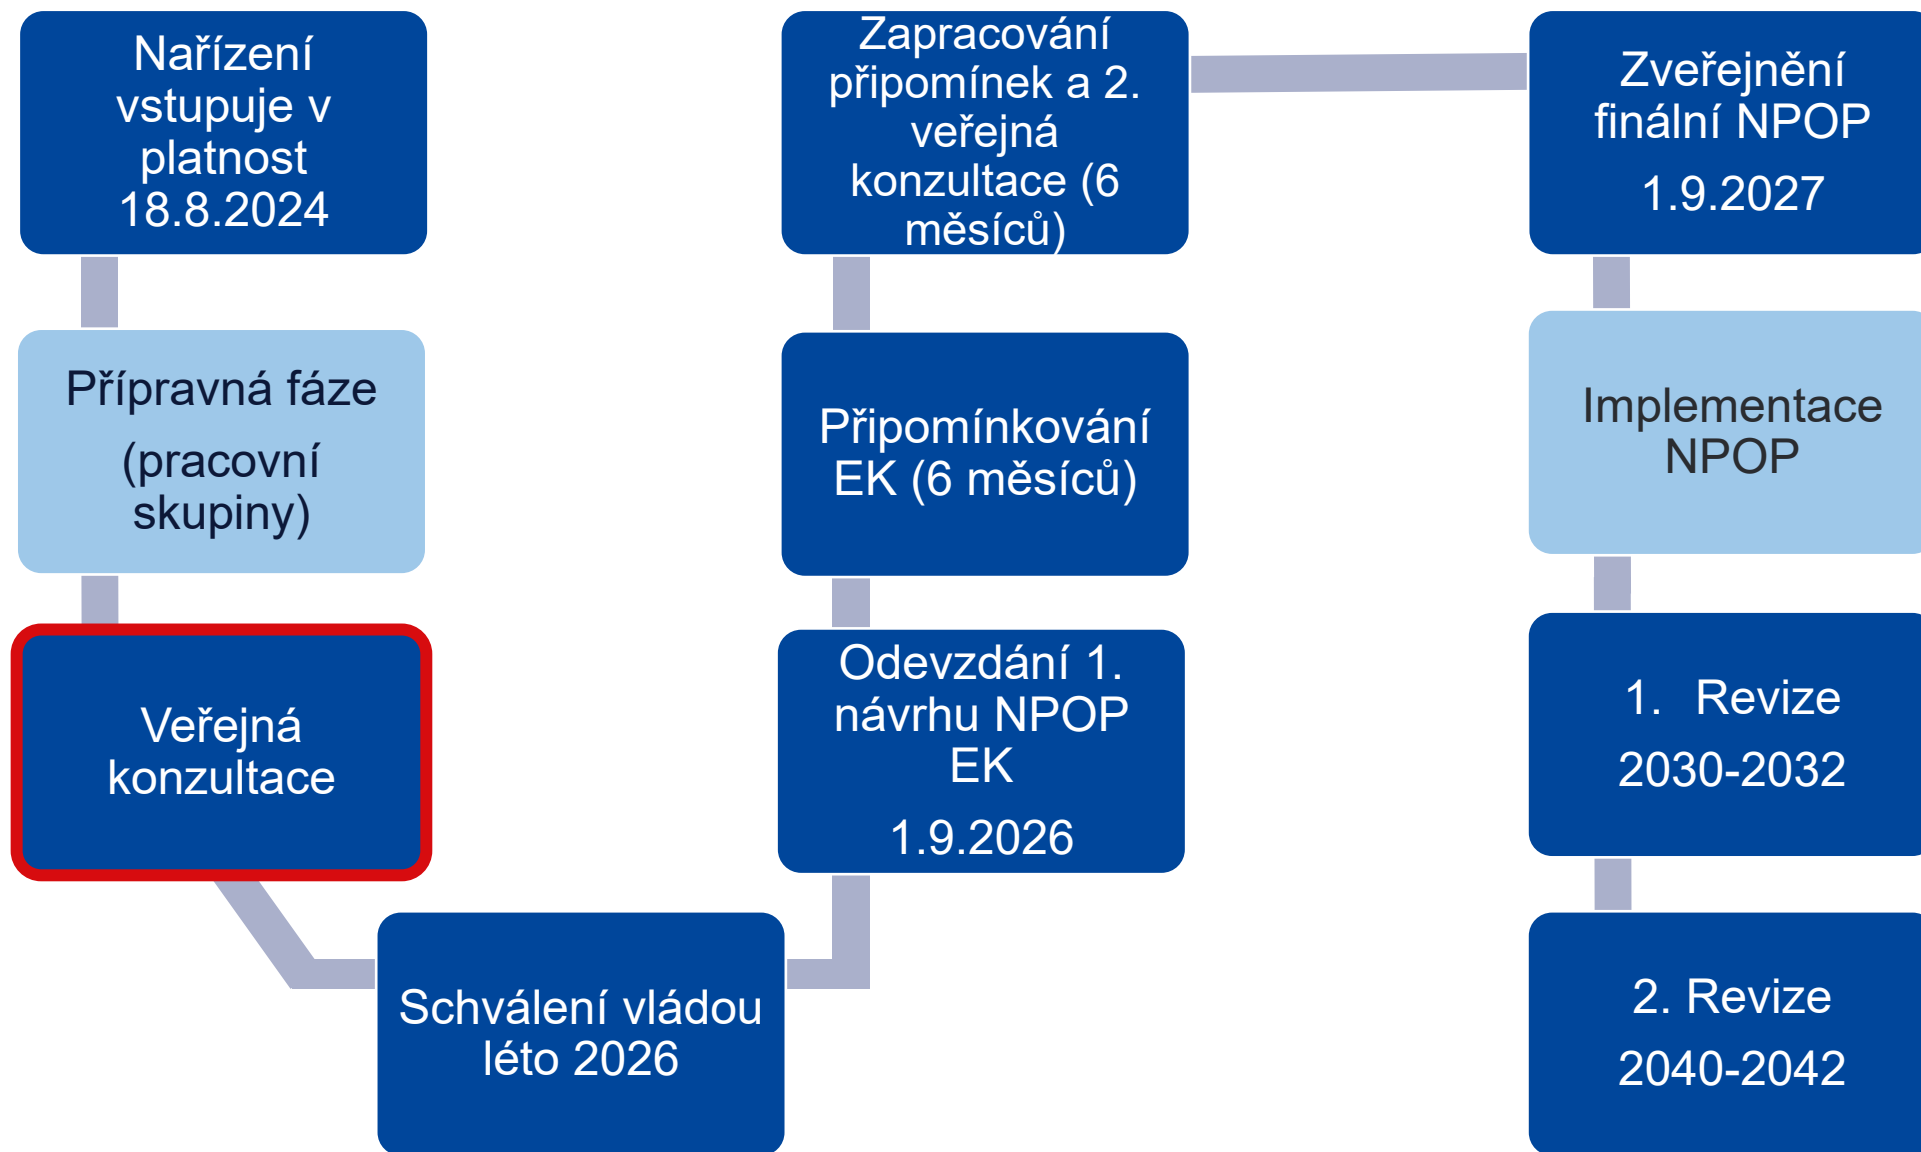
Nařízení vstupuje v platnost 18.8.2024

Přípravná fáze

(pracovní skupiny)

Veřejná konzultace

Schválení vládou léto 2026

Odevzdání 1. návrhu NPOP EK

1.9.2026

Připomínkování EK (6 měsíců)

Zapracování připomínek a 2. veřejná konzultace (6 měsíců)

Zveřejnění finální NPOP

1.9.2027

Implementace NPOP

1. Revize

2030-2032

2. Revize

2040-2042